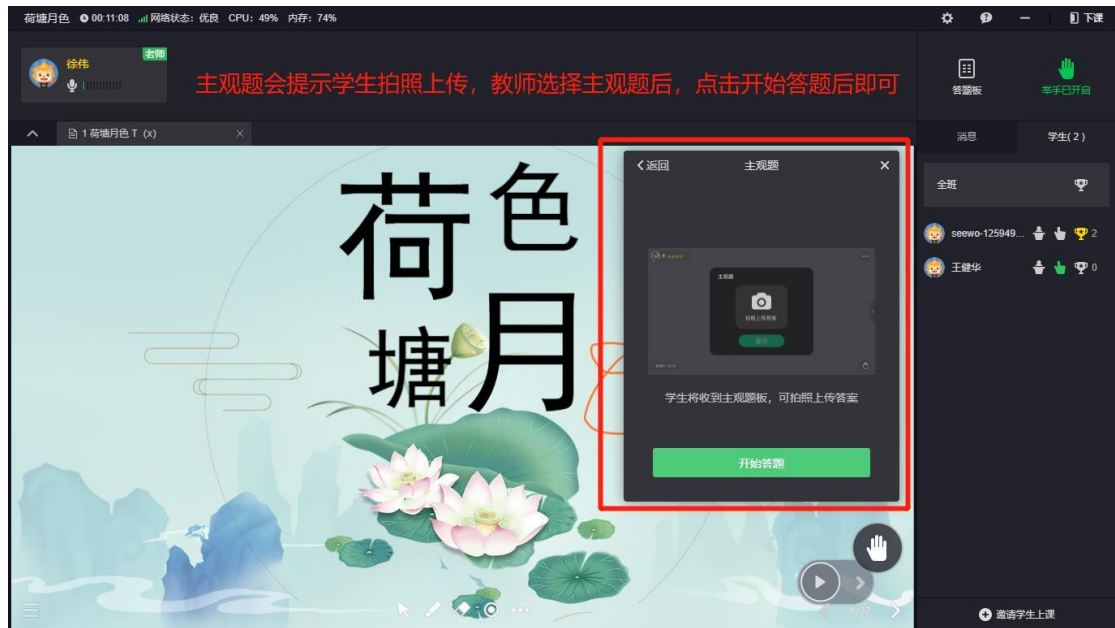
荷塘月色 00:11:08 网络状态：优良 CPU：49% 内存：74%

下课

徐伟 老师

主观题会提示学生拍照上传，教师选择主观题后，点击开始答题后即可

答题板

举手已开启

1 荷塘月色 T (x)

消息

学生(2)

全班

seewo-125949... 2

王健华 0

荷 色 塘 月

返回 主观题

主观题

拍照上传答案

提交

学生将收到主观题板，可拍照上传答案

开始答题

1/32

邀请学生上课